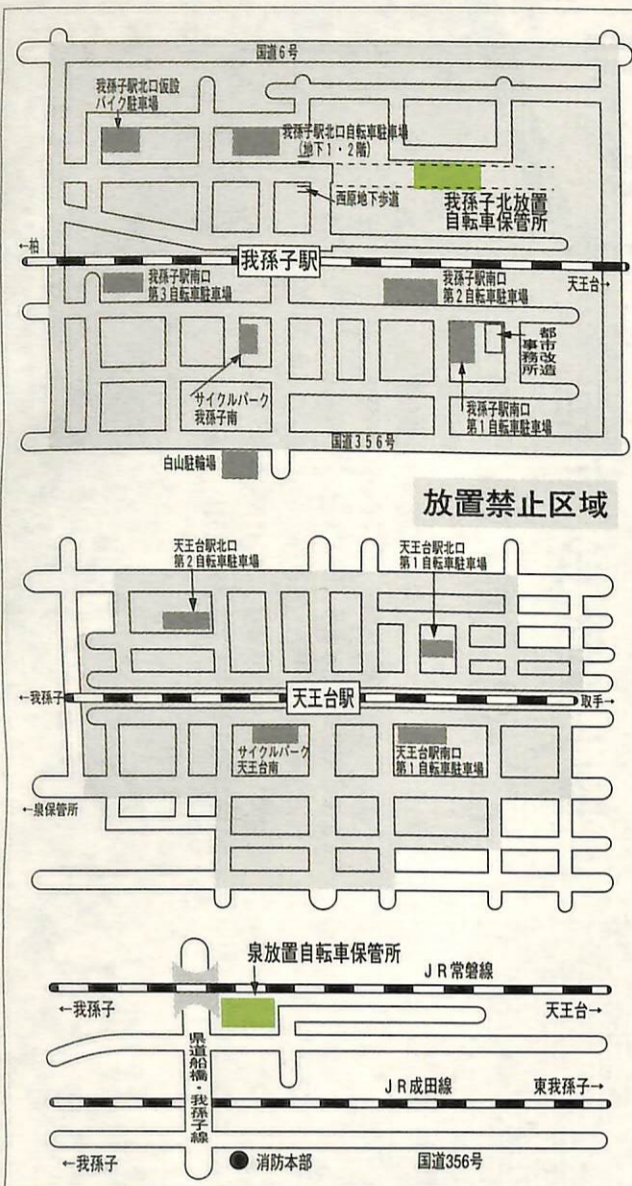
国道6号

我孫子駅北口仮設バイク駐車場

我孫子駅北口自転車駐車場（地下1・2階）

西原地下歩道

我孫子北放置自転車保管所

←柏

我孫子駅

天王台→

我孫子駅南口第3自転車駐車場

我孫子駅南口第2自転車駐車場

都市改造事務所

サイクルパーク我孫子南

我孫子駅南口第1自転車駐車場

国道356号

白山駐輪場

放置禁止区域

天王台駅北口第2自転車駐車場

天王台駅北口第1自転車駐車場

←我孫子

天王台駅

→取手

サイクルパーク天王台南

天王台駅南口第1自転車駐車場

←泉保管所

泉放置自転車保管所

JR常磐線

←我孫子

天王台→

県道船橋・我孫子線

JR成田線

東我孫子→

←我孫子

消防本部

国道356号